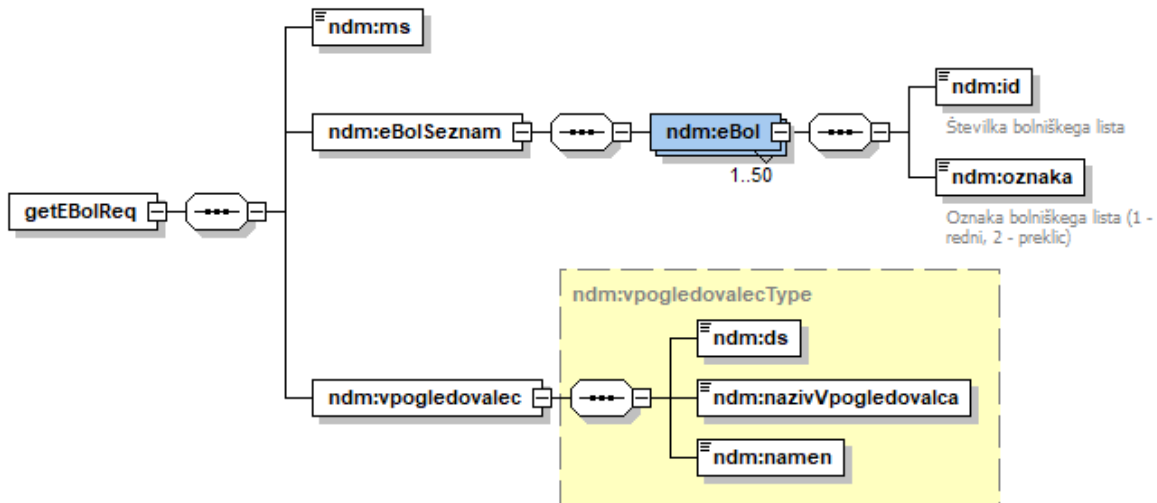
getEBolReq

ndm:ms

ndm:eBolSeznam

ndm:eBol
1..50

ndm:id
Številka bolniškega lista

ndm:oznaka
Oznaka bolniškega lista (1 - redni, 2 - preklic)

ndm:vpogledovalec

ndm:vpogledovalecType

ndm:ds

ndm:nazivVpogledovalca

ndm:namen